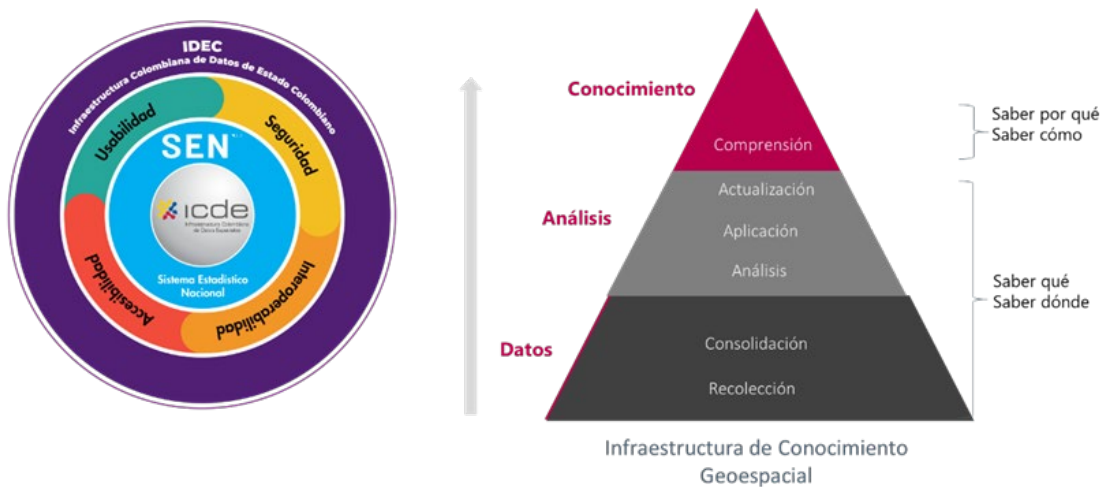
IDEC
Infraestructura Colombiana de Datos de Estado Colombiano

Usabilidad
Seguridad
Interoperabilidad
Accesibilidad

SEN
icde
Infraestructura Colombiana de Datos Espaciales

Sistema Estadístico Nacional

Conocimiento
Comprensión
Saber por qué
Saber cómo

Análisis
Actualización
Aplicación
Análisis
Saber qué
Saber dónde

Datos
Consolidación
Recolección

Infraestructura de Conocimiento Geoespacial